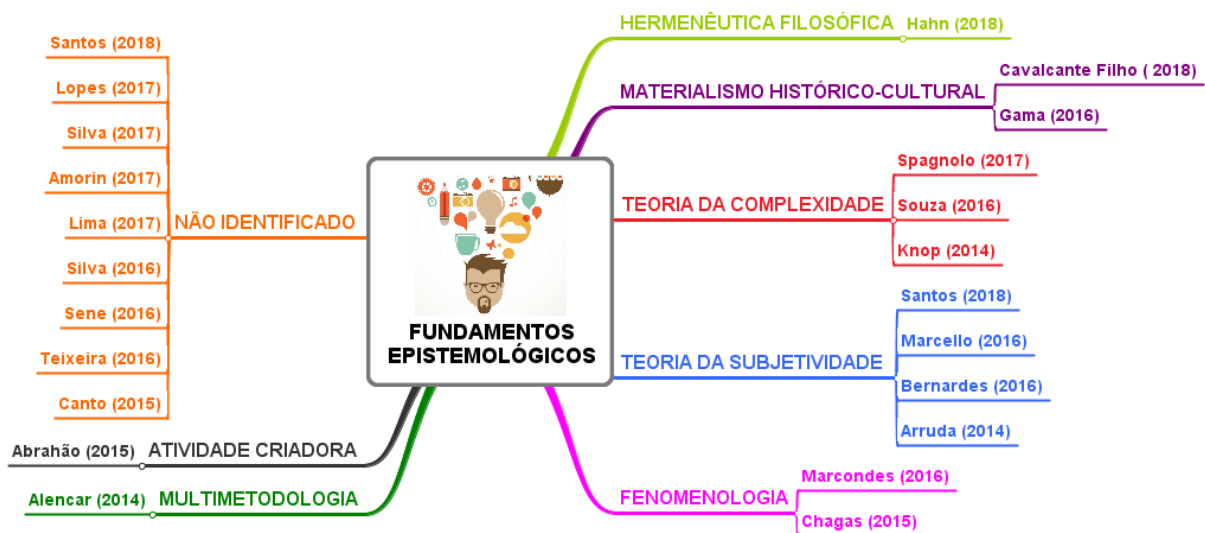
FUNDAMENTOS EPISTEMOLÓGICOS

HERMENÊUTICA FILOSÓFICA
Hahn (2018)

MATERIALISMO HISTÓRICO-CULTURAL
Cavalcante Filho ( 2018)
Gama (2016)

TEORIA DA COMPLEXIDADE
Spagnolo (2017)
Souza (2016)
Knop (2014)

TEORIA DA SUBJETIVIDADE
Santos (2018)
Marcello (2016)
Bernardes (2016)
Arruda (2014)

FENOMENOLOGIA
Marcondes (2016)
Chagas (2015)

NÃO IDENTIFICADO
Santos (2018)
Lopes (2017)
Silva (2017)
Amorin (2017)
Lima (2017)
Silva (2016)
Sene (2016)
Teixeira (2016)
Canto (2015)

ATIVIDADE CRIADORA
Abrahão (2015)

MULTIMETODOLOGIA
Alencar (2014)